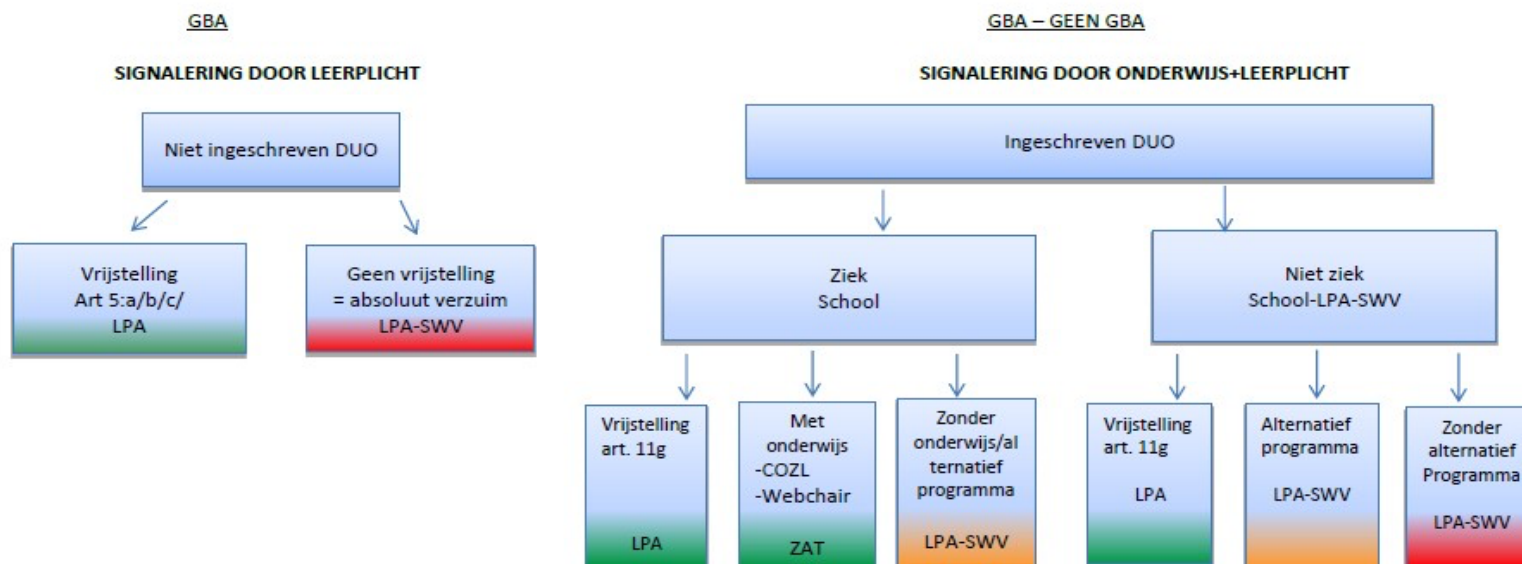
GBA

SIGNALERING DOOR LEERPLICHT

Niet ingeschreven DUO

Vrijstelling
Art 5:a/b/c/
LPA

Geen vrijstelling
= absoluut verzuim
LPA-SWV

GBA – GEEN GBA

SIGNALERING DOOR ONDERWIJS+LEERPLICHT

Ingeschreven DUO

Ziek
School

Niet ziek
School-LPA-SWV

Vrijstelling
art. 11g
LPA

Met
onderwijs
-COZL
-Webchair
ZAT

Zonder
onderwijs/alternatief
programma
LPA-SWV

Vrijstelling
art. 11g
LPA

Alternatief
programma
LPA-SWV

Zonder
alternatief
Programma
LPA-SWV